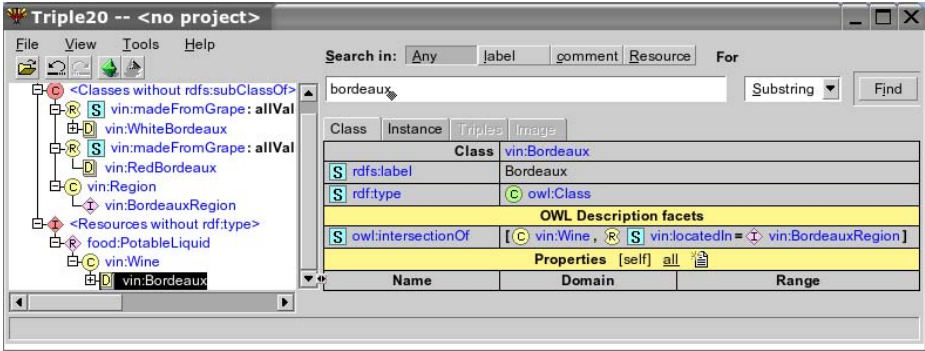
Triple20 -- <no project>

File View Tools Help

Search in: Any label comment Resource For

bordeaux

Substring Find

<Classes without rdfs:subClassOf>
S vin:madeFromGrape: allVal
vin:WhiteBordeaux
S vin:madeFromGrape: allVal
vin:RedBordeaux
vin:Region
vin:BordeauxRegion
<Resources without rdf:type>
food:PotableLiquid
vin:Wine
vin:Bordeaux

Class Instance Triples Image

| Class | vin:Bordeaux |
|---|---|
| S rdfs:label | Bordeaux |
| S rdf:type | C owl:Class |
| OWL Description facets | |
| S owl:intersectionOf | [ C vin:Wine , R S vin:locatedIn = I vin:BordeauxRegion ] |
| Properties [self] all | |

| Name | Domain | Range |
|---|---|---|